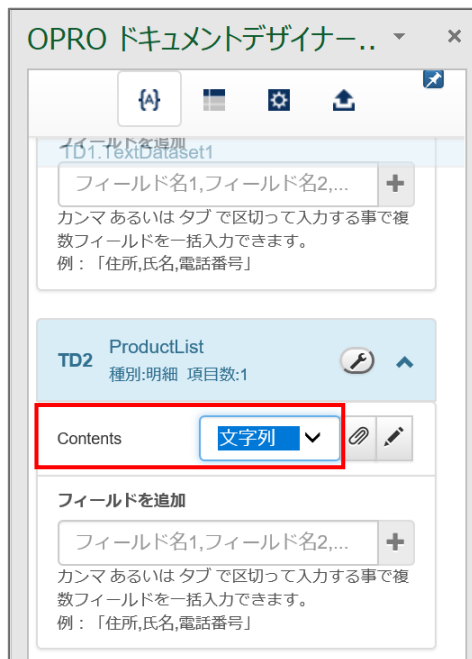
OPRO ドキュメントデザイナー.. ▾ ×

{A}

フィールドを追加
TD1.TextDataset1

フィールド名1,フィールド名2,... +

カンマ あるいは タブ で区切って入力する事で複数フィールドを一括入力できます。
例：「住所,氏名,電話番号」

TD2 ProductList
種別:明細 項目数:1

Contents 文字列

フィールドを追加

フィールド名1,フィールド名2,... +

カンマ あるいは タブ で区切って入力する事で複数フィールドを一括入力できます。
例：「住所,氏名,電話番号」